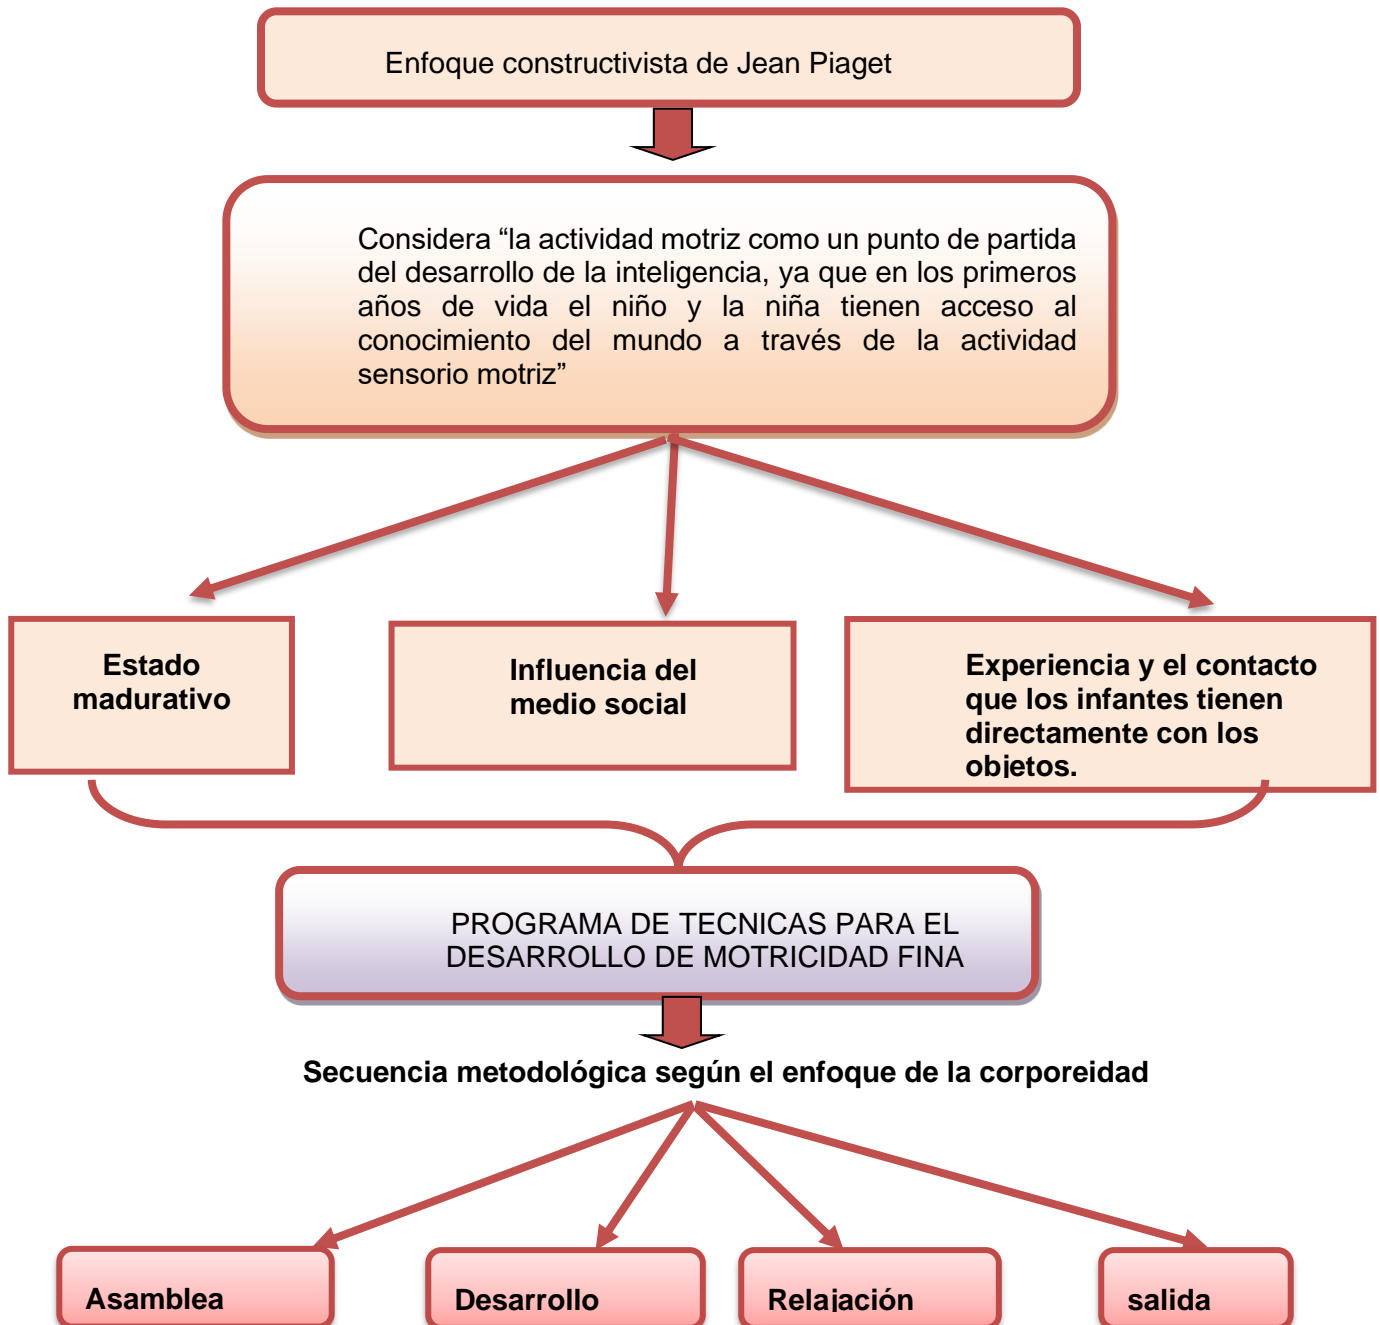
Enfoque constructivista de Jean Piaget

Considera “la actividad motriz como un punto de partida del desarrollo de la inteligencia, ya que en los primeros años de vida el niño y la niña tienen acceso al conocimiento del mundo a través de la actividad sensorio motriz”

Estado madurativo

Influencia del medio social

Experiencia y el contacto que los infantes tienen directamente con los objetos.

PROGRAMA DE TECNICAS PARA EL DESARROLLO DE MOTRICIDAD FINA

Secuencia metodológica según el enfoque de la corporeidad

Asamblea

Desarrollo

Relajación

salida